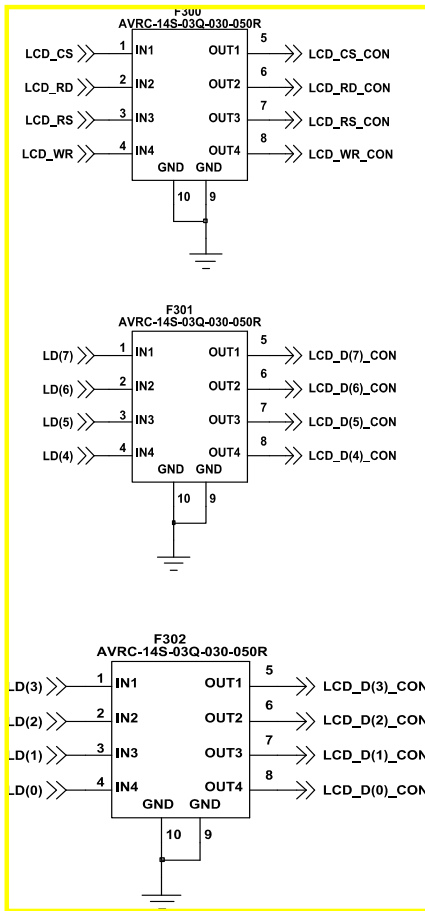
F300
AVRC-14S-03Q-030-050R

LCD_CS 1 IN1 OUT1 5 LCD_CS_CON
LCD_RD 2 IN2 OUT2 6 LCD_RD_CON
LCD_RS 3 IN3 OUT3 7 LCD_RS_CON
LCD_WR 4 IN4 OUT4 8 LCD_WR_CON
GND GND
10 9

F301
AVRC-14S-03Q-030-050R

LD(7) 1 IN1 OUT1 5 LCD_D(7)_CON
LD(6) 2 IN2 OUT2 6 LCD_D(6)_CON
LD(5) 3 IN3 OUT3 7 LCD_D(5)_CON
LD(4) 4 IN4 OUT4 8 LCD_D(4)_CON
GND GND
10 9

F302
AVRC-14S-03Q-030-050R

_D(3) 1 IN1 OUT1 5 LCD_D(3)_CON
_D(2) 2 IN2 OUT2 6 LCD_D(2)_CON
_D(1) 3 IN3 OUT3 7 LCD_D(1)_CON
_D(0) 4 IN4 OUT4 8 LCD_D(0)_CON
GND GND
10 9